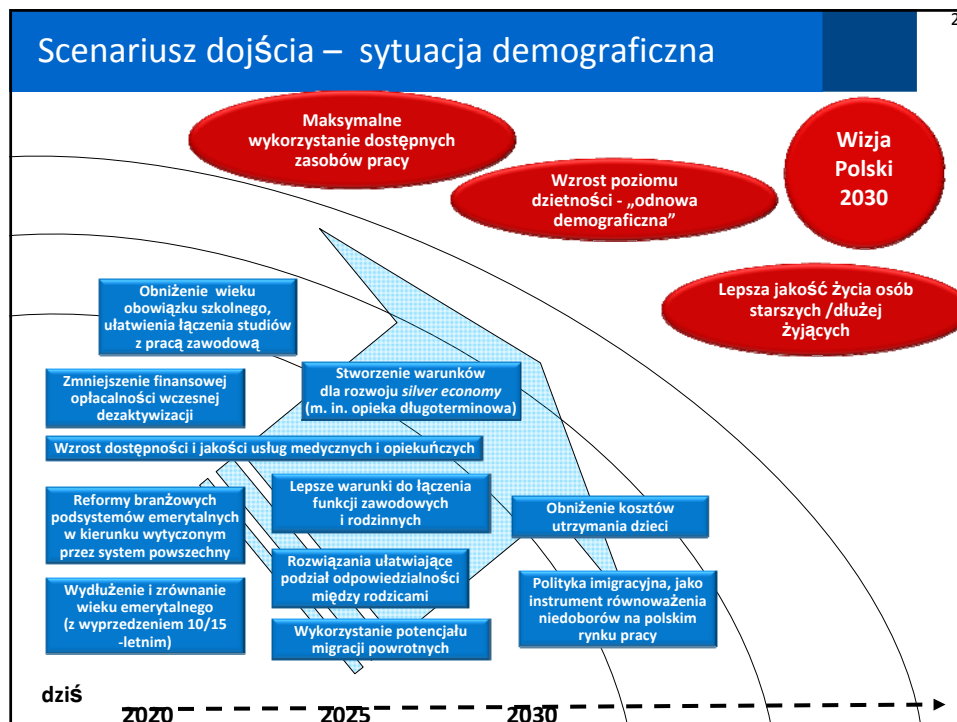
2

Scenariusz dojścia – sytuacja demograficzna

Maksymalne wykorzystanie dostępnych zasobów pracy

Wzrost poziomu dzietności - „odnowa demograficzna"

Wizja Polski 2030

Lepsza jakość życia osób starszych /dłużej żyjących

Obniżenie wieku obowiązku szkolnego, ułatwienia łączenia studiów z pracą zawodową

Zmniejszenie finansowej opłacalności wczesnej dezaktywizacji

Stworzenie warunków dla rozwoju *silver economy* (m. in. opieka długoterminowa)

Wzrost dostępności i jakości usług medycznych i opiekuńczych

Reformy branżowych podsystemów emerytalnych w kierunku wytyczonym przez system powszechny

Lepsze warunki do łączenia funkcji zawodowych i rodzinnych

Obniżenie kosztów utrzymania dzieci

Wydłużenie i zrównanie wieku emerytalnego (z wyprzedzeniem 10/15 -letnim)

Rozwiązania ułatwiające podział odpowiedzialności między rodzicami

Polityka imigracyjna, jako instrument równoważenia niedoborów na polskim rynku pracy

Wykorzystanie potencjału migracji powrotnych

dziś

2020

2025

2030